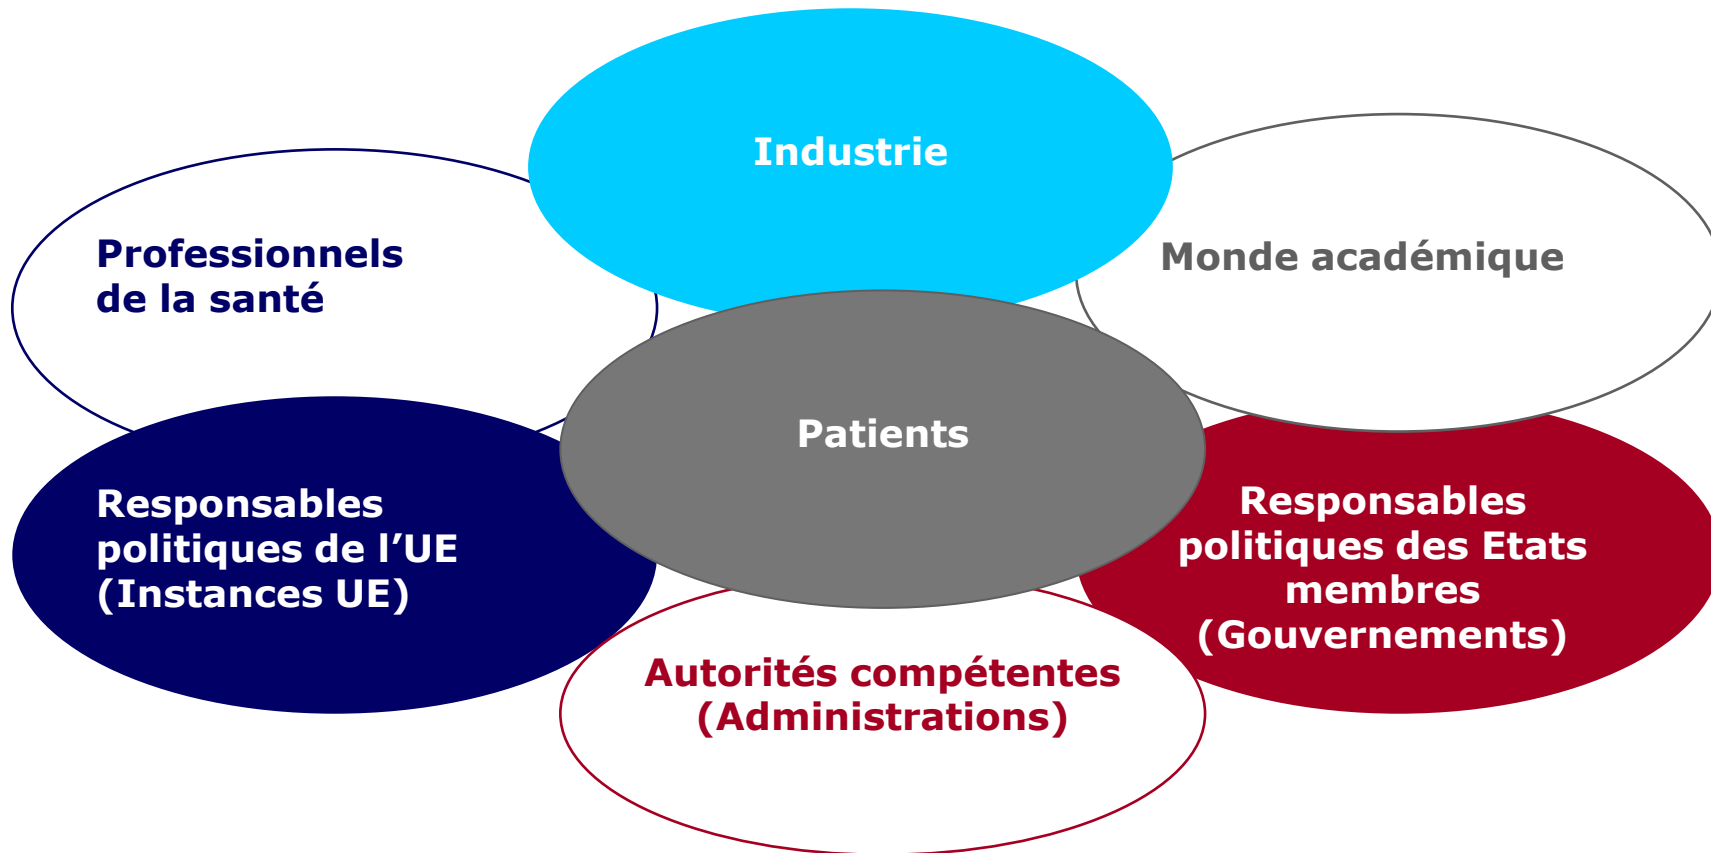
Industrie

Professionnels de la santé

Monde académique

Patients

Responsables politiques de l’UE (Instances UE)

Responsables politiques des Etats membres (Gouvernements)

Autorités compétentes (Administrations)